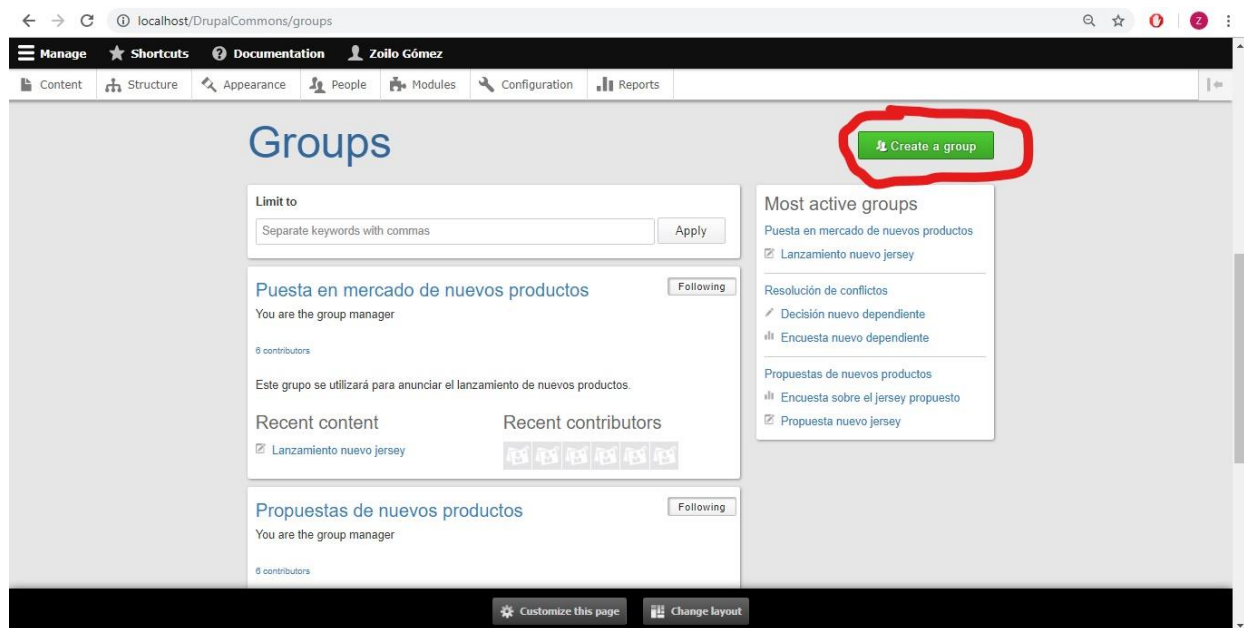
localhost/DrupalCommons/groups

Manage Shortcuts Documentation Zoilo Gómez

Content Structure Appearance People Modules Configuration Reports

Groups

Create a group

Limit to

Separate keywords with commas

Apply

Puesta en mercado de nuevos productos

Following

You are the group manager

6 contributors

Este grupo se utilizará para anunciar el lanzamiento de nuevos productos.

Recent content

Lanzamiento nuevo jersey

Recent contributors

Propuestas de nuevos productos

Following

You are the group manager

6 contributors

Most active groups

Puesta en mercado de nuevos productos

Lanzamiento nuevo jersey

Resolución de conflictos

Decisión nuevo dependiente

Encuesta nuevo dependiente

Propuestas de nuevos productos

Encuesta sobre el jersey propuesto

Propuesta nuevo jersey

Customize this page

Change layout